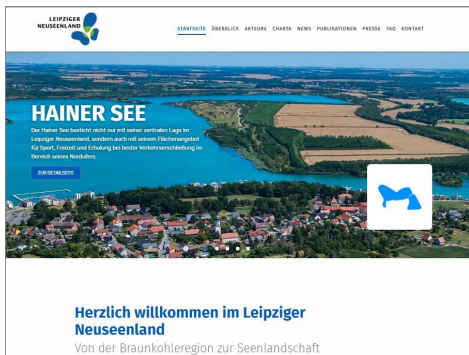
LEIPZIGER NEUSEENLAND

STARTSEITE ÜBERBLICK AKTEURE CHARTA NEWS PUBLIKATIONEN PRESSE FAQ KONTAKT

HAINER SEE

Der Hainer See besticht nicht nur mit seiner zentralen Lage im Leipziger Neuseenland, sondern auch mit seinem Flächenangebot für Sport, Freizeit und Erholung bei bester Verkehrserschließung im Bereich seines Nordufers.

ZUR DETAILSEITE

Herzlich willkommen im Leipziger Neuseenland

Von der Braunkohleregion zur Seenlandschaft